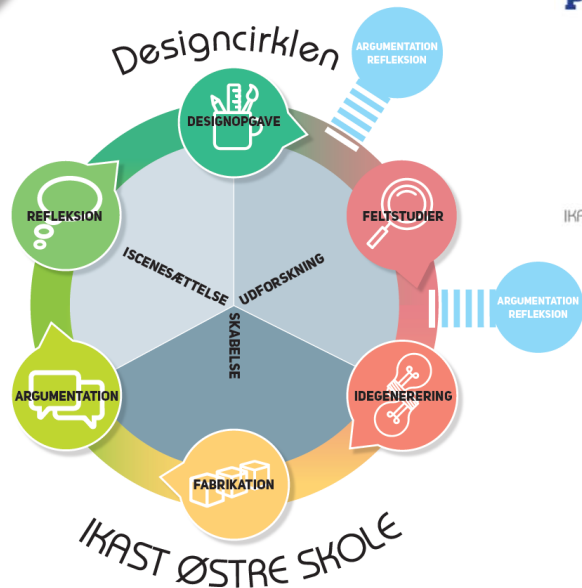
Designcirklen

ARGUMENTATION
REFLEKSION

DESIGNOPGAVE

FELTSTUDIER

IK

REFLEKSION

ISCENESÆTTELSE

UDFORSKNING

SKABELSE

ARGUMENTATION
REFLEKSION

ARGUMENTATION

IDEGENERERING

FABRIKATION

IKAST ØSTRE SKOLE